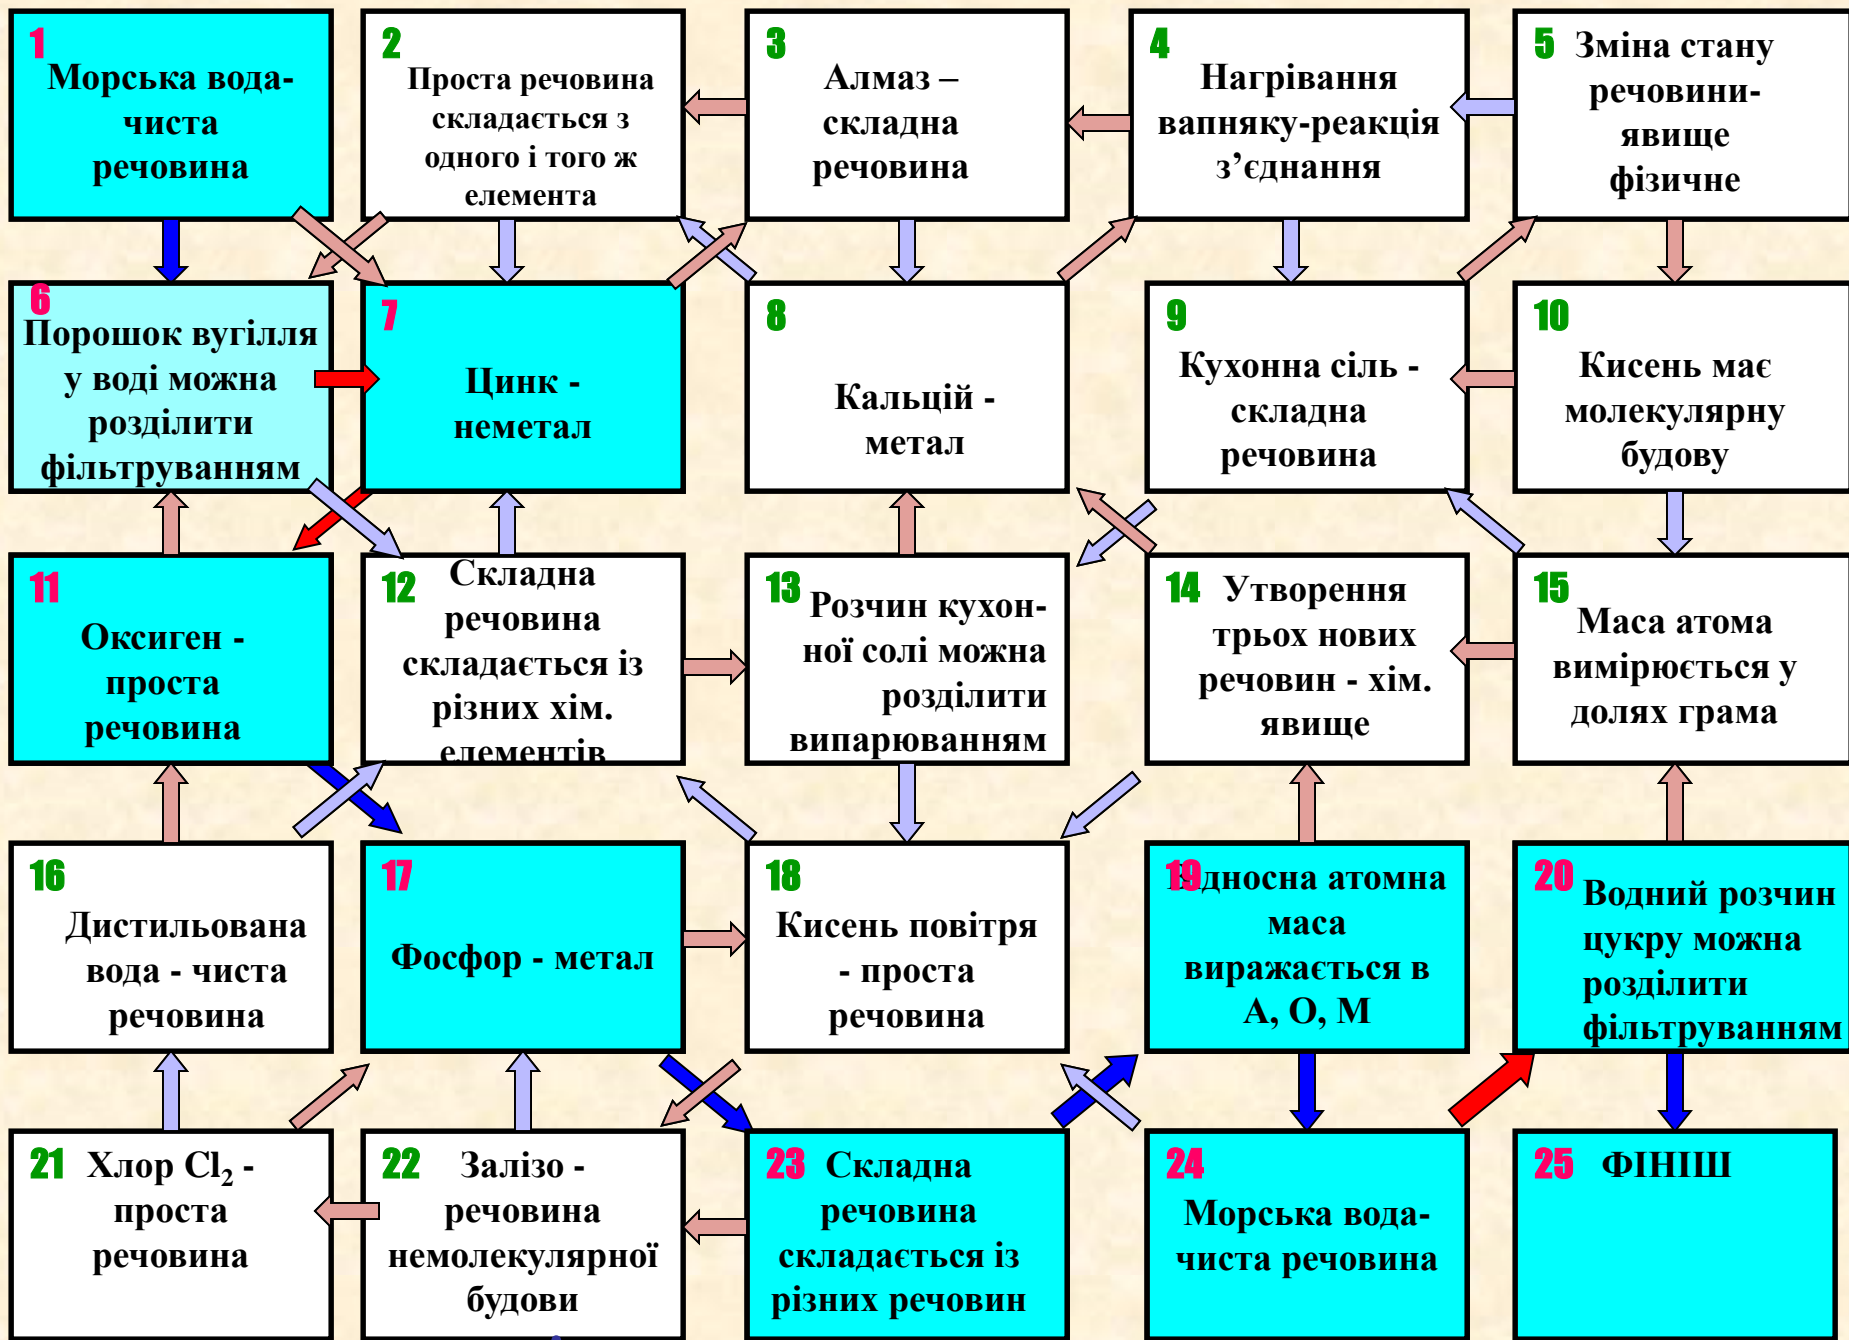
1 Морська вода-чиста речовина

2 Проста речовина складається з одного і того ж елемента

3 Алмаз – складна речовина

4 Нагрівання вапняку-реакція з’єднання

5 Зміна стану речовини-явище фізичне

6 Порошок вугілля у воді можна розділити фільтруванням

7 Цинк - неметал

8 Кальцій - метал

9 Кухонна сіль - складна речовина

10 Кисень має молекулярну будову

11 Оксиген - проста речовина

12 Складна речовина складається із різних хім. елементів

13 Розчин кухонної солі можна розділити випарюванням

14 Утворення трьох нових речовин - хім. явище

15 Маса атома вимірюється у долях грама

16 Дистильована вода - чиста речовина

17 Фосфор - метал

18 Кисень повітря - проста речовина

19 Відносна атомна маса виражається в А, О, М

20 Водний розчин цукру можна розділити фільтруванням

21 Хлор $Cl_2$ - проста речовина

22 Залізо - речовина немолекулярної будови

23 Складна речовина складається із різних речовин

24 Морська вода- чиста речовина

25 ФІНІШ